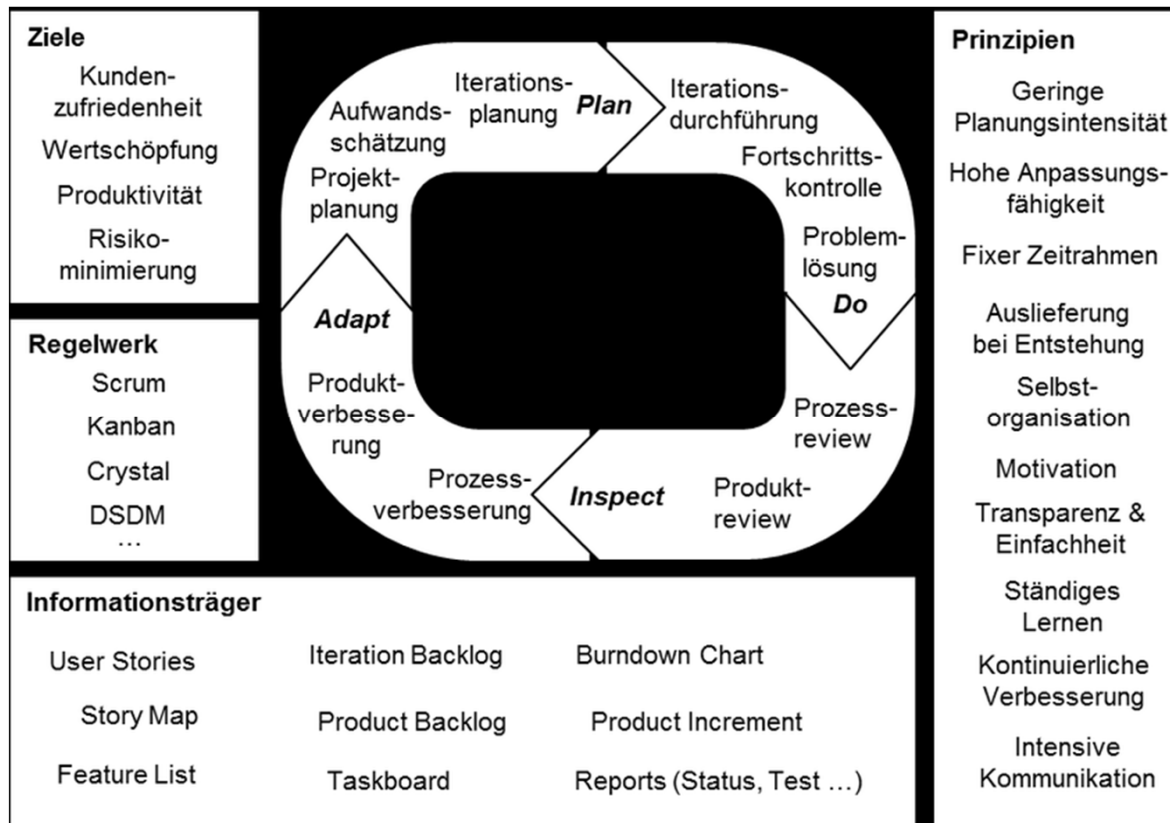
Ziele

Kundenzufriedenheit

Wertschöpfung

Produktivität

Risikominimierung

Regelwerk

Scrum

Kanban

Crystal

DSDM

…

Aufwandsschätzung

Iterationsplanung

Plan

Iterationsdurchführung

Fortschrittskontrolle

Projektplanung

Problemlösung

Do

Adapt

Produktverbesserung

Prozessreview

Prozessverbesserung

Inspect

Produktreview

Prinzipien

Geringe Planungsintensität

Hohe Anpassungsfähigkeit

Fixer Zeitrahmen

Auslieferung bei Entstehung

Selbstorganisation

Motivation

Transparenz & Einfachheit

Ständiges Lernen

Kontinuierliche Verbesserung

Intensive Kommunikation

Informationsträger

User Stories

Story Map

Feature List

Iteration Backlog

Product Backlog

Taskboard

Burndown Chart

Product Increment

Reports (Status, Test …)